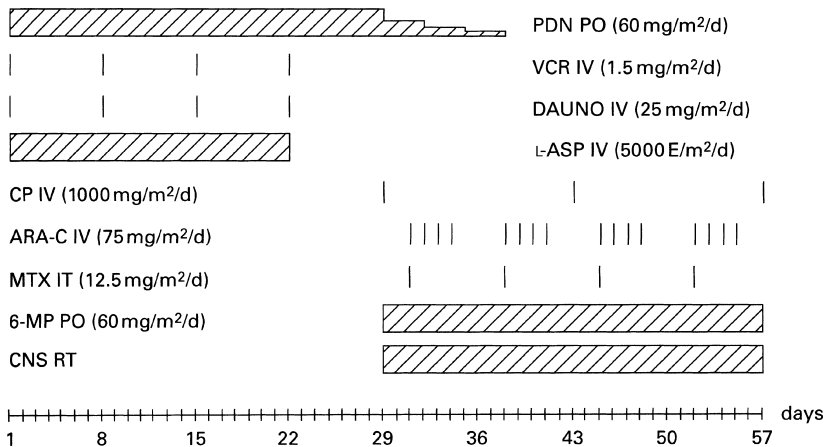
PDN PO (60 mg/m$^2$/d)

VCR IV (1.5 mg/m$^2$/d)

DAUNO IV (25 mg/m$^2$/d)

L-ASP IV (5000 E/m$^2$/d)

CP IV (1000 mg/m$^2$/d)

ARA-C IV (75 mg/m$^2$/d)

MTX IT (12.5 mg/m$^2$/d)

6-MP PO (60 mg/m$^2$/d)

CNS RT

days

1 8 15 22 29 36 43 50 57